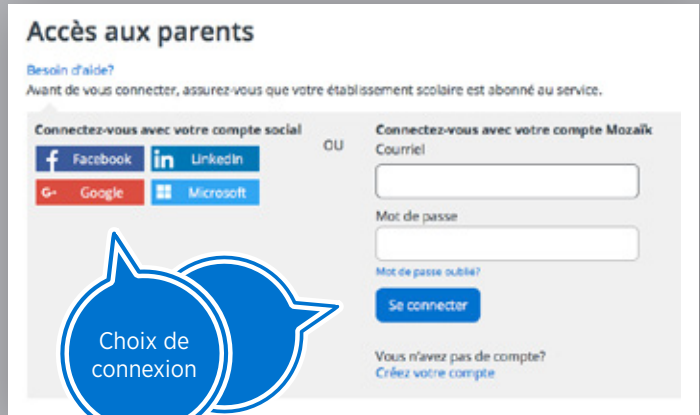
Accès aux parents

Besoin d'aide?
Avant de vous connecter, assurez-vous que votre établissement scolaire est abonné au service.

Connectez-vous avec votre compte social

Facebook
LinkedIn
Google
Microsoft

OU

Connectez-vous avec votre compte Mozaïk
Courriel

Mot de passe

Mot de passe oublié?

Se connecter

Vous n'avez pas de compte?
Créez votre compte

Choix de connexion